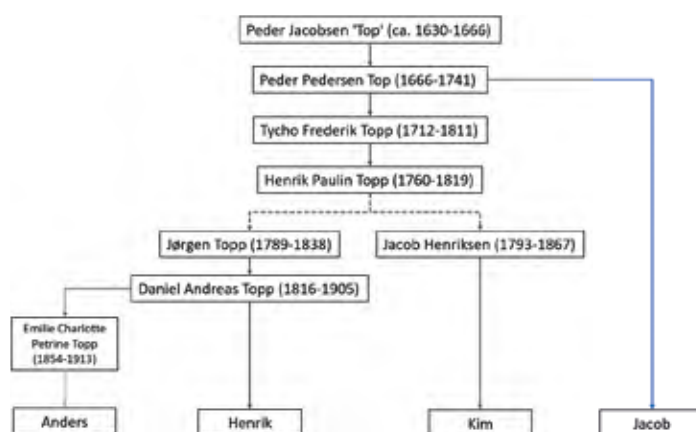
Peder Jacobsen 'Top' (ca. 1630-1666)

Peder Pedersen Top (1666-1741)

Tycho Frederik Topp (1712-1811)

Henrik Paulin Topp (1760-1819)

Jørgen Topp (1789-1838)

Jacob Henriksen (1793-1867)

Daniel Andreas Topp (1816-1905)

Emilie Charlotte Petrine Topp (1854-1913)

Anders

Henrik

Kim

Jacob